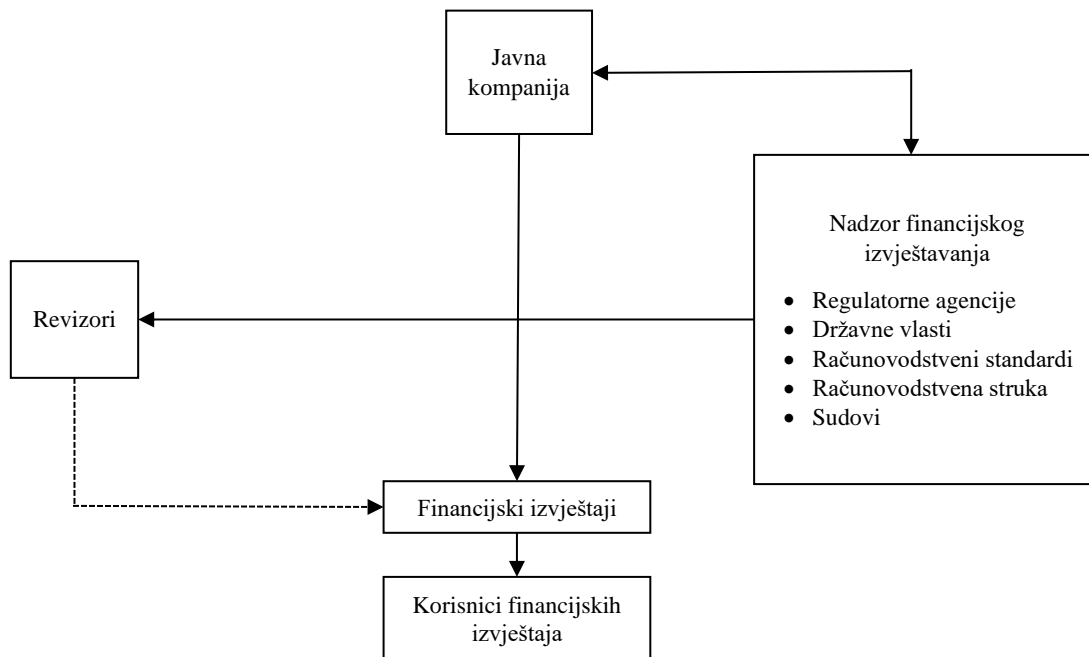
Javna kompanija

Nadzor financijskog izvještavanja

- Regulatorne agencije
- Državne vlasti
- Računovodstveni standardi
- Računovodstvena struka
- Sudovi

Revizori

Financijski izvještaji

Korisnici financijskih izvještaja